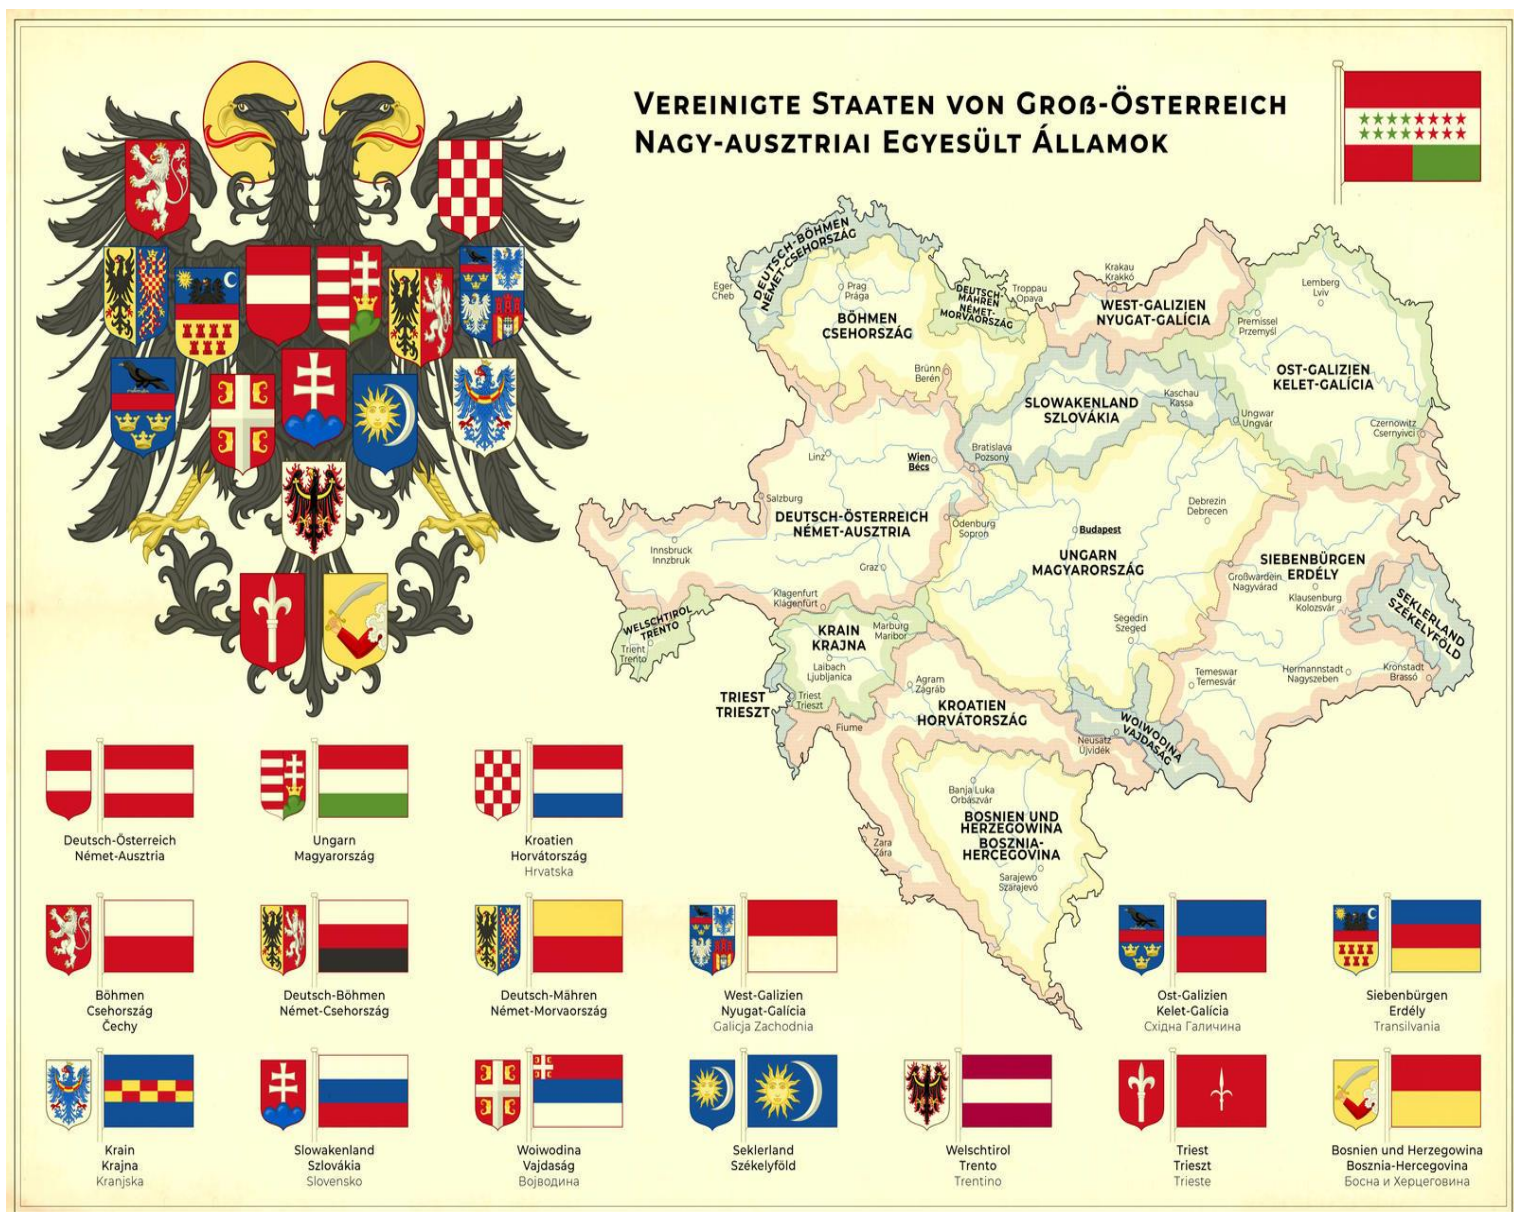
Vereinigte Staaten von Groß-Österreich
Nagy-ausztriai Egyesült Államok

Deutsch-Böhmen
Német-Csehország

Eger
Cheb

Prag
Prága

Böhmen
Csehország

Deutsch-Mähren
Német-Morvaország

Troppau
Opava

Krakau
Krakkó

West-Galizien
Nyugat-Galícia

Premissel
Przemyśl

Lemberg
Lviv

Ost-Galizien
Kelet-Galícia

Brünn
Berén

Slowakenland
Szlovákia

Kaschau
Kassa

Ungwar
Ungvár

Czernowitz
Csernyivci

Linz

Wien
Bécs

Bratislava
Pozsony

Salzburg

Deutsch-Österreich
Német-Ausztria

Debrezin
Debrecen

Odenburg
Sopron

Budapest

Innsbruck
Innzbruk

Ungarn
Magyarország

Siebenbürgen
Erdély

Graz

Großwardein
Nagyvárad

Klausenburg
Kolozsvár

Seklerland
Székelyföld

Klagenfurt
Klagenfurt

Welschtirol
Trento

Trient
Trento

Krain
Krajna

Marburg
Maribor

Segedin
Szeged

Laibach
Ljubljanica

Hermannstadt
Nagyszeben

Kronstadt
Brassó

Temeswar
Temesvár

Agram
Zágráb

Triest
Trieszt

Triest
Trieszt

Kroatien
Horvátország

Fiume

Woiwodina
Vajdaság

Neusatz
Újvidék

Banja Luka
Orbászvár

Bosnien und Herzegowina
Bosznia-Hercegovina

Zara
Zára

Sarajewo
Szarajevó

Deutsch-Österreich
Német-Ausztria

Ungarn
Magyarország

Kroatien
Horvátország
Hrvatska

Böhmen
Csehország
Čechy

Deutsch-Böhmen
Német-Csehország

Deutsch-Mähren
Német-Morvaország

West-Galizien
Nyugat-Galícia
Galicja Zachodnia

Ost-Galizien
Kelet-Galícia
Східна Галичина

Siebenbürgen
Erdély
Transilvania

Krain
Krajna
Kranjska

Slowakenland
Szlovákia
Slovensko

Woiwodina
Vajdaság
Војводина

Seklerland
Székelyföld

Welschtirol
Trento
Trentino

Triest
Trieszt
Trieste

Bosnien und Herzegowina
Bosznia-Hercegovina
Босна и Херцеговина